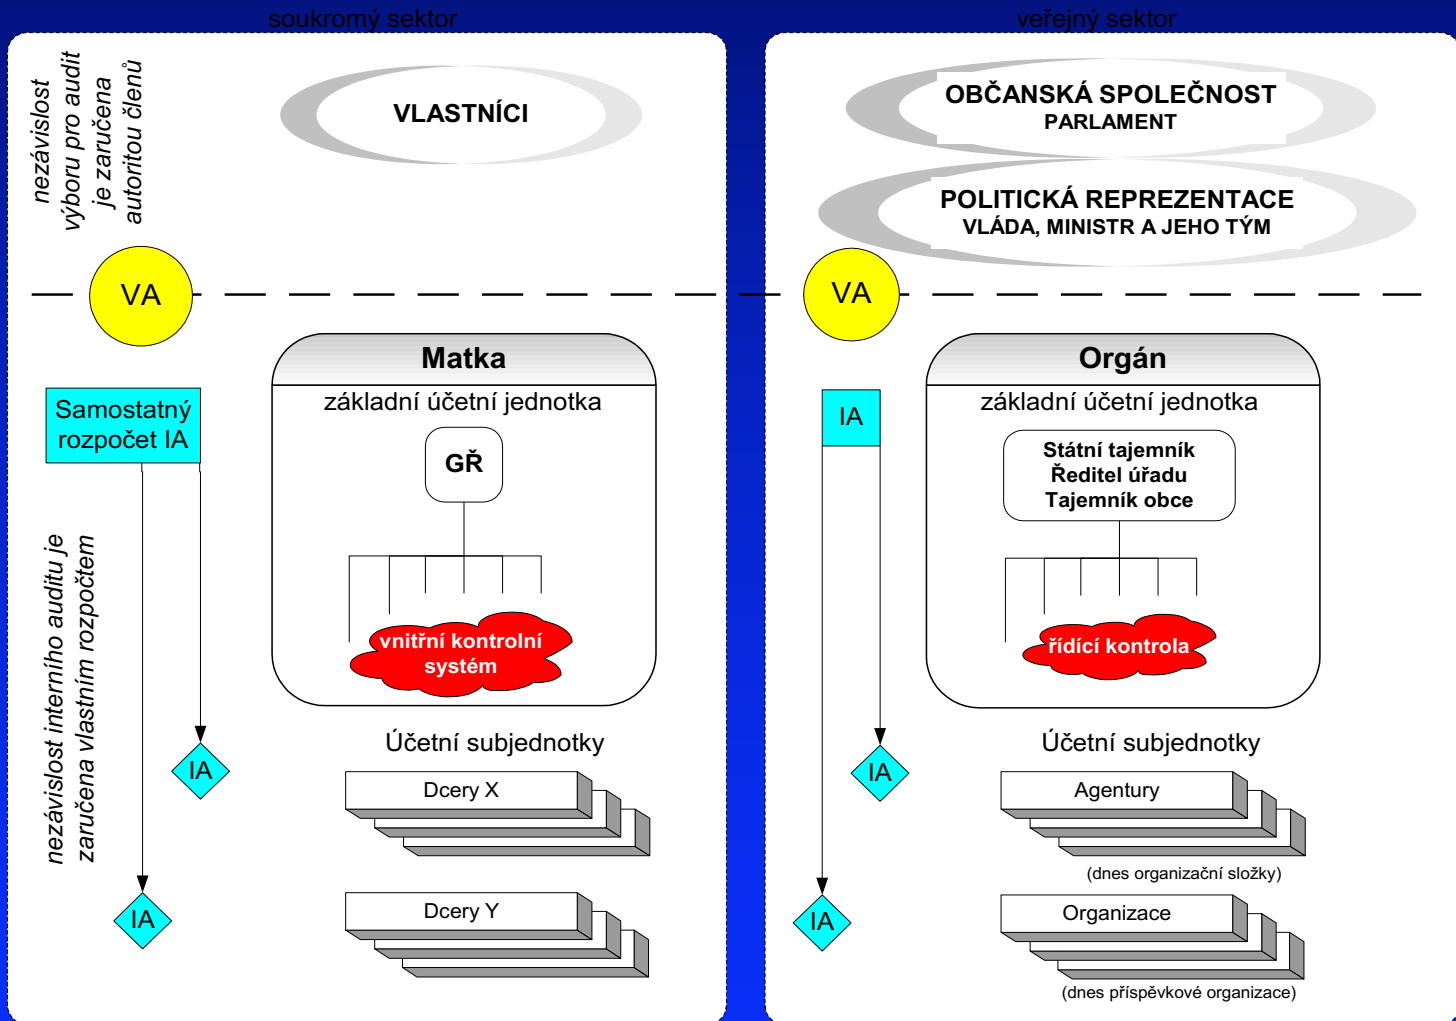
soukromý sektor

nezávislost výboru pro audit je zaručena autoritou členů

VLASTNÍCI

VA

Samostatný rozpočet IA

Matka

základní účetní jednotka

GŘ

vnitřní kontrolní systém

nezávislost interního auditu je zaručena vlastním rozpočtem

IA

IA

Účetní subjednotky

Dcery X

Dcery Y

veřejný sektor

OBČANSKÁ SPOLEČNOST
PARLAMENT

POLITICKÁ REPREZENTACE
VLÁDA, MINISTR A JEHO TÝM

VA

IA

Orgán

základní účetní jednotka

Státní tajemník
Ředitel úřadu
Tajemník obce

řídící kontrola

IA

IA

Účetní subjednotky

Agentury

(dnes organizační složky)

Organizace

(dnes příspěvkové organizace)